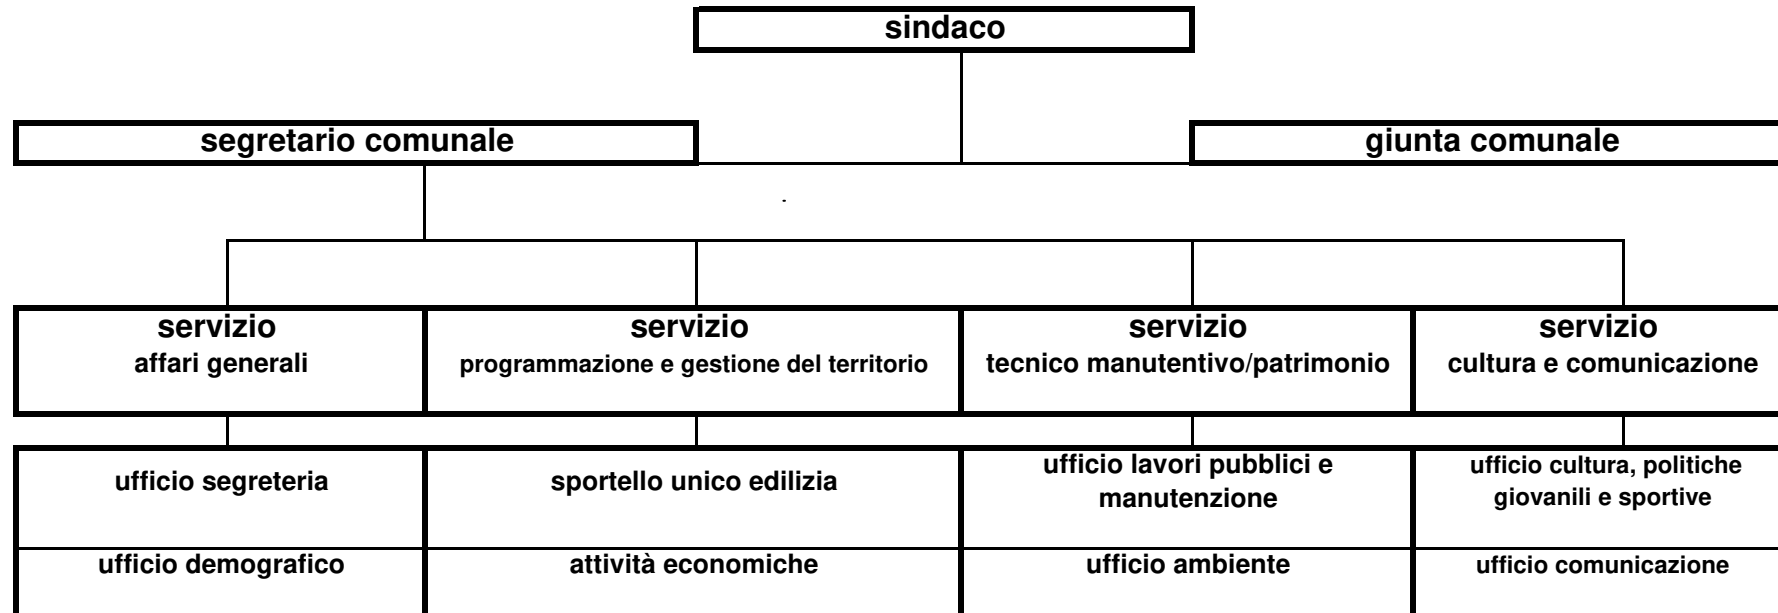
sindaco

segretario comunale

giunta comunale

servizio
affari generali

servizio
programmazione e gestione del territorio

servizio
tecnico manutentivo/patrimonio

servizio
cultura e comunicazione

ufficio segreteria

ufficio demografico

sportello unico edilizia

attività economiche

ufficio lavori pubblici e manutenzione

ufficio ambiente

ufficio cultura, politiche giovanili e sportive

ufficio comunicazione